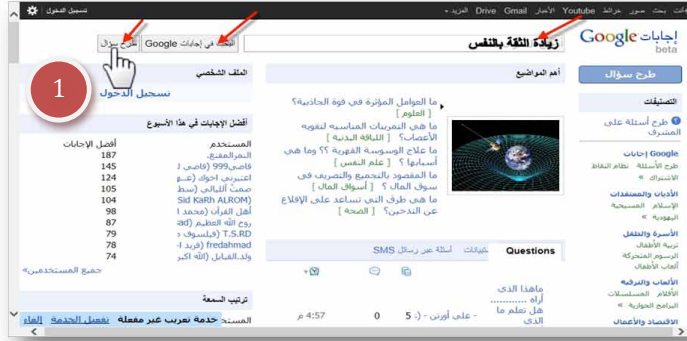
تسجيل الدخول
بحث صور خرائط Youtube الأخبار Gmail Drive المزيد

Google إجابات beta
زيادة الثقة بالنفس
البحث في إجابات Google
طرح سؤال

طرح سؤال

التصنيفات
طرح أسئلة على المشرف
Google إجابات
طرح الأسئلة نظام النقاط الاشتراك
الأديان والمعتقدات
الإسلام المسيحية اليهودية
الأسرة والطفل
تربية الأطفال الرسوم المتحركة ألعاب الأطفال
الألعاب والترفيه
الأفلام المسلسلات البرامج الحوارية
الاقتصاد والأعمال

أهم المواضيع
ما العوامل المؤثرة في قوة الجاذبية؟ [ العلوم ]
ما هي التمرينات المناسبة لتقوية الأعصاب؟ [ اللياقة البدنية ]
ما علاج الوسوسة القهرية ؟؟ وما هي أسبابها ؟ [ علم النفس ]
ما المقصود بالتجميع والتصريف في سوق المال ؟ [ أسواق المال ]
ما هي طرق التي تساعد على الإقلاع عن التدخين؟ [ الصحة ]

Questions أسئلة عبر رسائل SMS
ماهذا الذي أراه .......... هل تعلم ما الذي
- على أورتن - :( 5 0 4:57 م

الملف الشخصي
تسجيل الدخول
1

أفضل الإجابات في هذا الأسبوع
| المستخدم | أفضل الإجابات |
|---|---|
| أحمد المفتوح | 187 |
| قاضي999 (قاضي ا | 145 |
| اعتبرني اخوك (عـ | 124 |
| صمتُ الليالي (سط | 105 |
| Sid KaRh ALROM) | 104 |
| أهل القرآن (محمد ا | 98 |
| روح الله العظيم (ad | 87 |
| T.S.RD (فيلسوف ا | 79 |
| fredahmad (فريد ا | 76 |
| ولد.القبايل (الله اكبر | 74 |
جميع المستخدمين»

ترتيب السمعة
المستخ
خدمة تعريب غير مفعلة تفعيل الخدمة إلغاء